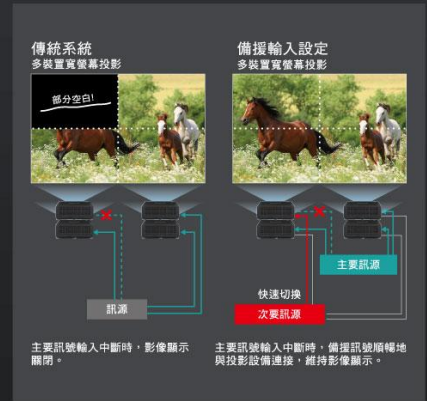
傳統系統
多裝置寬螢幕投影

部分空白!

訊源

主要訊號輸入中斷時，影像顯示關閉。

備援輸入設定
多裝置寬螢幕投影

主要訊源

快速切換

次要訊源

主要訊號輸入中斷時，備援訊號順暢地與投影設備連接，維持影像顯示。